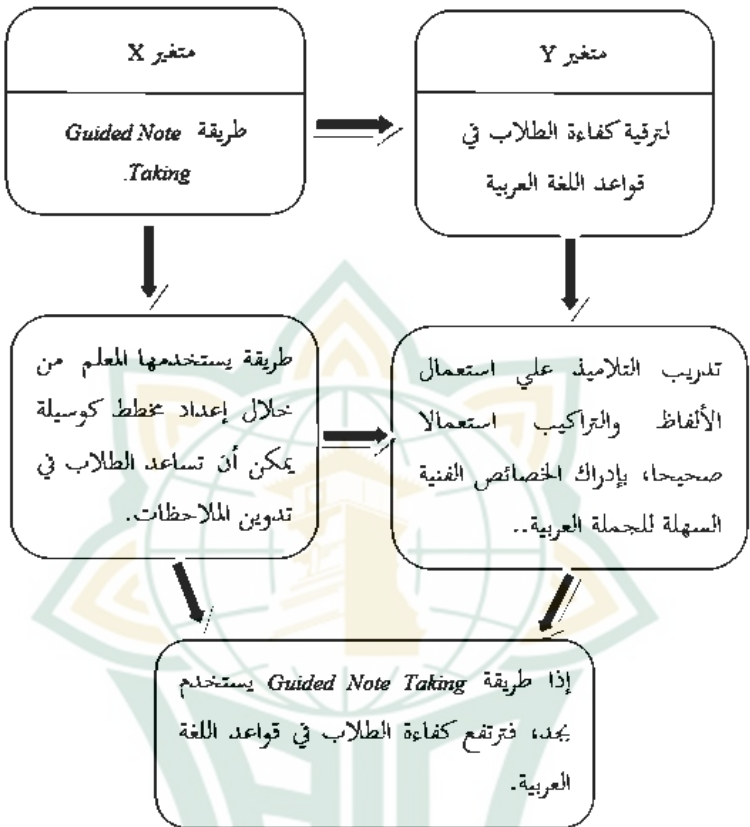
متغير X

طريقة Guided Note Taking.

متغير Y

لترقية كفاءة الطلاب في قواعد اللغة العربية

طريقة يستخدمها المعلم من خلال إعداد مخطط كوسيلة يمكن أن تساعد الطلاب في تدوين الملاحظات.

تدريب التلاميذ علي استعمال الألفاظ والتراكيب استعمالا صحيحا، بإدراك الخصائص الفنية السهلة للجملة العربية..

إذا طريقة Guided Note Taking يستخدم بجد، فترتفع كفاءة الطلاب في قواعد اللغة العربية.